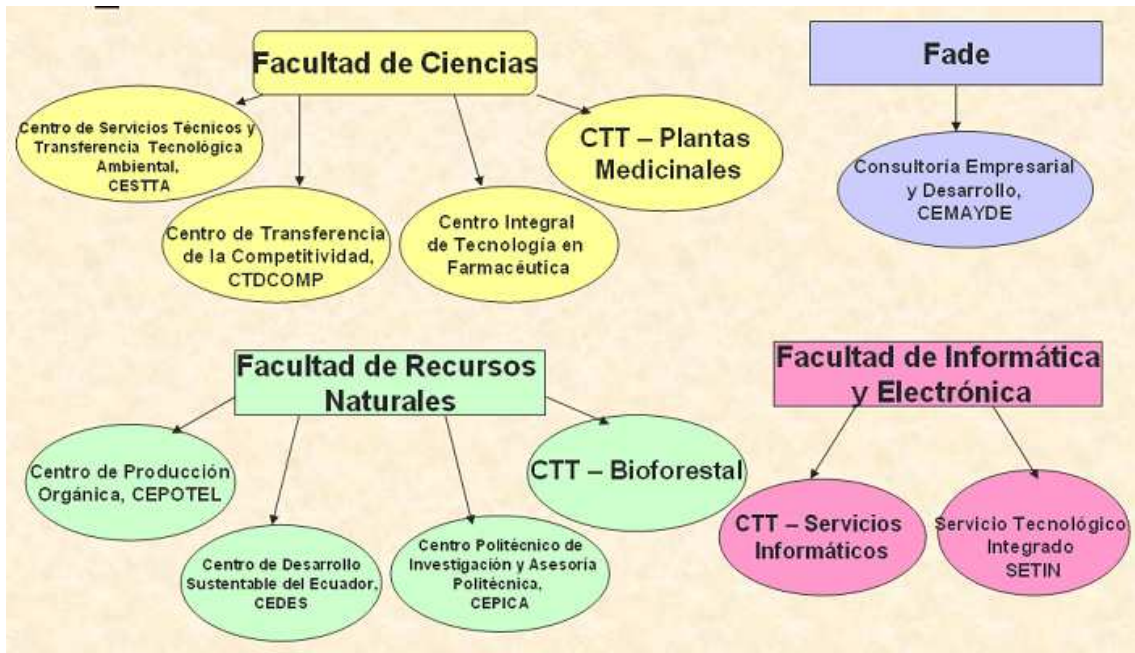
Facultad de Ciencias

Centro de Servicios Técnicos y Transferencia Tecnológica Ambiental, CESTTA

Centro de Transferencia de la Competitividad, CTDCOMP

Centro Integral de Tecnología en Farmacéutica

CTT – Plantas Medicinales

Fade

Consultoría Empresarial y Desarrollo, CEMAYDE

Facultad de Recursos Naturales

Centro de Producción Orgánica, CEPOTEL

Centro de Desarrollo Sustentable del Ecuador, CEDES

Centro Politécnico de Investigación y Asesoría Politécnica, CEPICA

CTT – Bioforestal

Facultad de Informática y Electrónica

CTT – Servicios Informáticos

Servicio Tecnológico Integrado SETIN